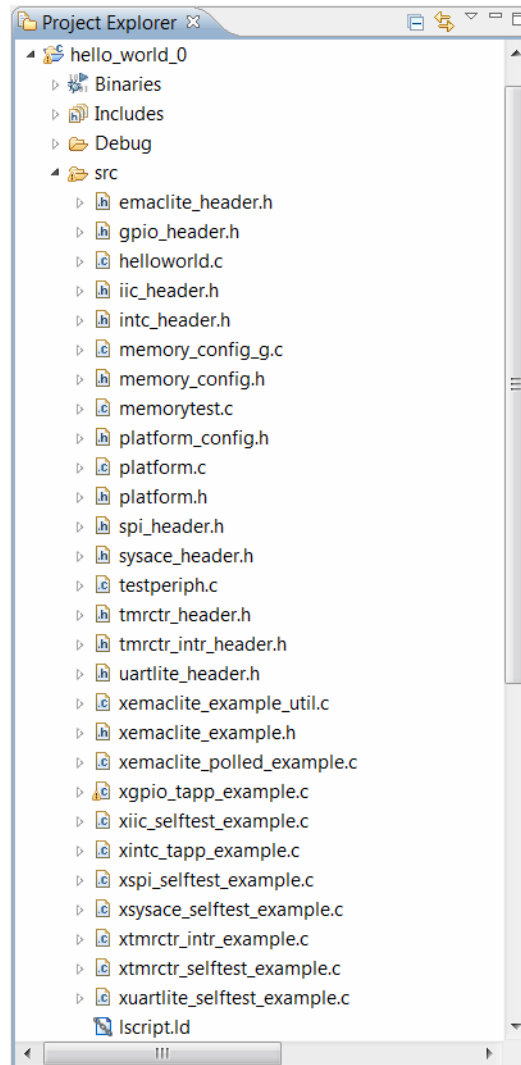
Project Explorer ☒

hello_world_0
Binaries
Includes
Debug
src
emaclite_header.h
gpio_header.h
helloworld.c
iic_header.h
intc_header.h
memory_config_g.c
memory_config.h
memorytest.c
platform_config.h
platform.c
platform.h
spi_header.h
sysace_header.h
testperiph.c
tmrctr_header.h
tmrctr_intr_header.h
uartlite_header.h
xemaclite_example_util.c
xemaclite_example.h
xemaclite_polled_example.c
xgpio_tapp_example.c
xiic_selftest_example.c
xintc_tapp_example.c
xspi_selftest_example.c
xsysace_selftest_example.c
xtmrctr_intr_example.c
xtmrctr_selftest_example.c
xuartlite_selftest_example.c
lscript.ld